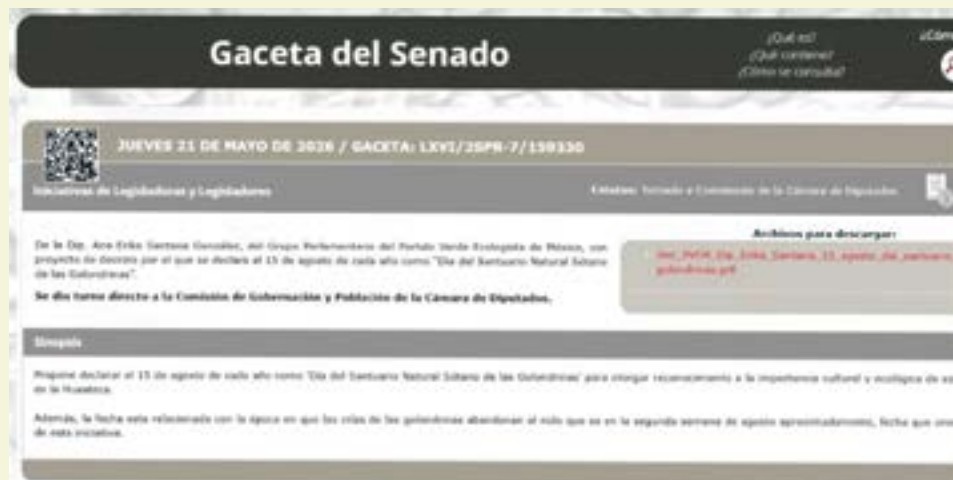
Gaceta del Senado

¿Qué es?
¿Qué contiene?
¿Cómo se consulta?

¿Cóm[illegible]

JUEVES 21 DE MAYO DE 2026 / GACETA: LXVI/2SPR-7/159330

Iniciativas de Legisladoras y Legisladores

Estatus: Turnado a Comisión(es) de la Cámara de Diputados

De la Dip. Ana Erika Santana González, del Grupo Parlamentario del Partido Verde Ecologista de México, con proyecto de decreto por el que se declara el 15 de agosto de cada año como "Día del Santuario Natural Sótano de las Golondrinas".

Se dio turno directo a la Comisión de Gobernación y Población de la Cámara de Diputados.

Archivos para descargar:

Ini_PVEM_Dip_Erika_Santana_15_agosto_dia_santuario_golondrinas.pdf

Sinopsis

Propone declarar el 15 de agosto de cada año como "Día del Santuario Natural Sótano de las Golondrinas" para otorgar reconocimiento a la importancia cultural y ecológica de es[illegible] en la Huasteca.

Además, la fecha esta relacionada con la época en que las crías de las golondrinas abandonan el nido que es en la segunda semana de agosto aproximadamente, fecha que una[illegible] de esta iniciativa.